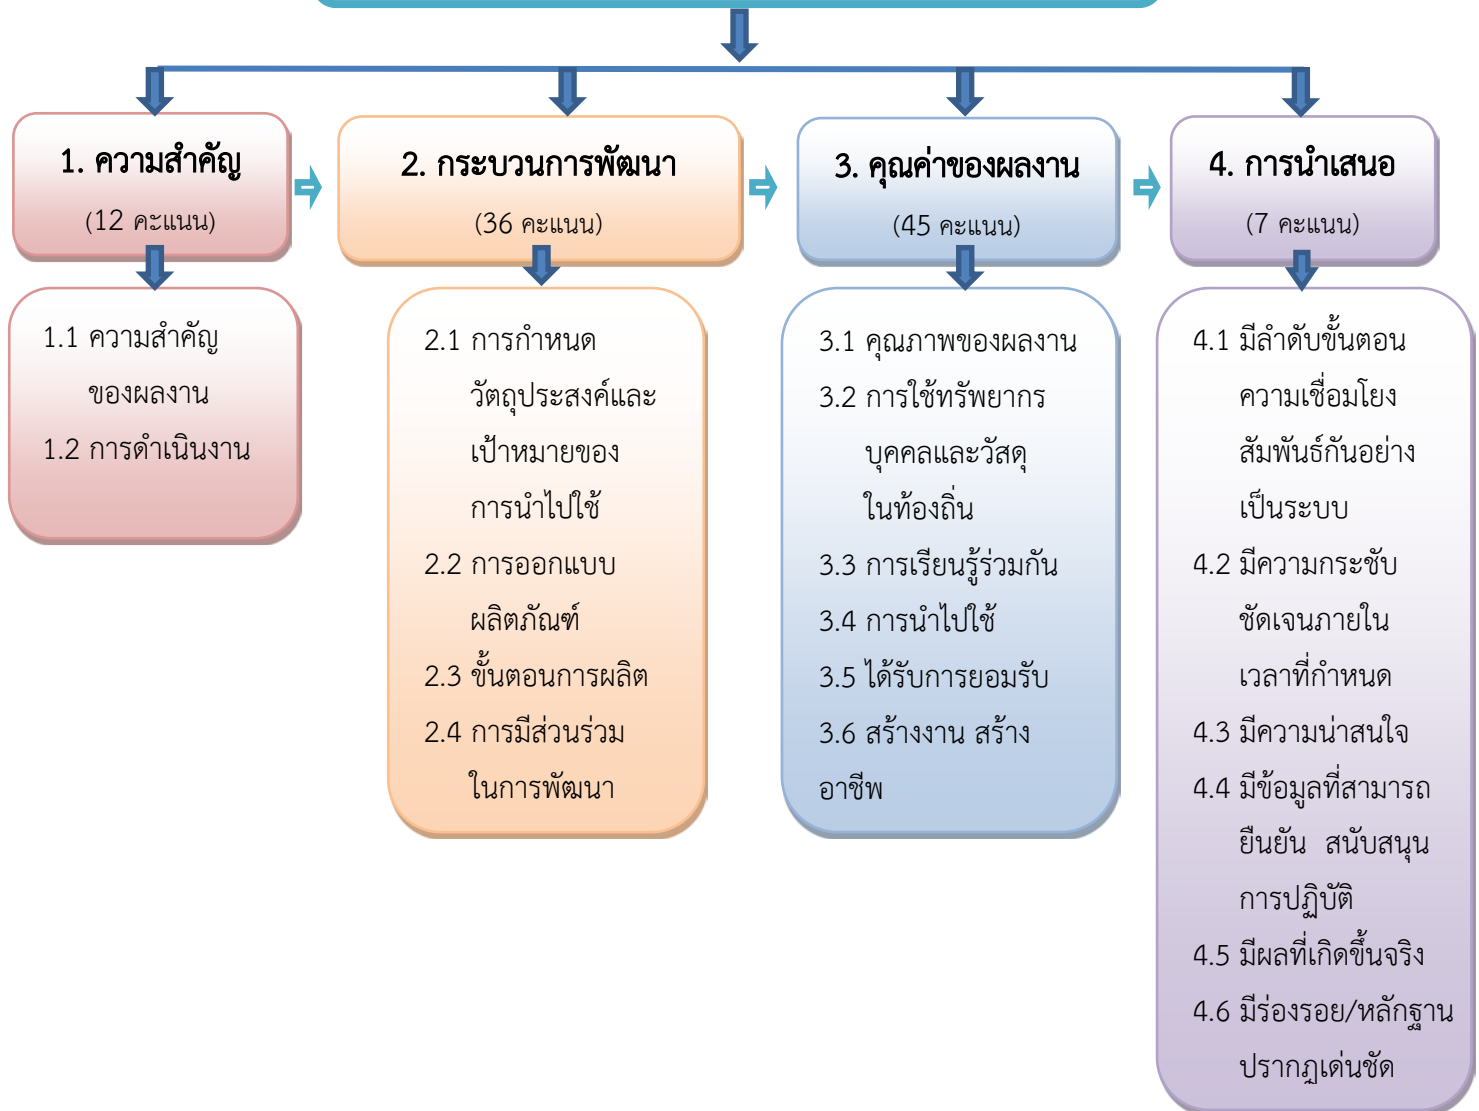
1. ความสำคัญ

(12 คะแนน)

1.1 ความสำคัญของผลงาน

1.2 การดำเนินงาน

2. กระบวนการพัฒนา

(36 คะแนน)

2.1 การกำหนดวัตถุประสงค์และเป้าหมายของการนำไปใช้

2.2 การออกแบบผลิตภัณฑ์

2.3 ขั้นตอนการผลิต

2.4 การมีส่วนร่วมในการพัฒนา

3. คุณค่าของผลงาน

(45 คะแนน)

3.1 คุณภาพของผลงาน

3.2 การใช้ทรัพยากรบุคคลและวัสดุในท้องถิ่น

3.3 การเรียนรู้ร่วมกัน

3.4 การนำไปใช้

3.5 ได้รับการยอมรับ

3.6 สร้างงาน สร้างอาชีพ

4. การนำเสนอ

(7 คะแนน)

4.1 มีลำดับขั้นตอนความเชื่อมโยงสัมพันธ์กันอย่างเป็นระบบ

4.2 มีความกระชับชัดเจนภายในเวลาที่กำหนด

4.3 มีความน่าสนใจ

4.4 มีข้อมูลที่สามารถยืนยัน สนับสนุนการปฏิบัติ

4.5 มีผลที่เกิดขึ้นจริง

4.6 มีร่องรอย/หลักฐานปรากฏเด่นชัด